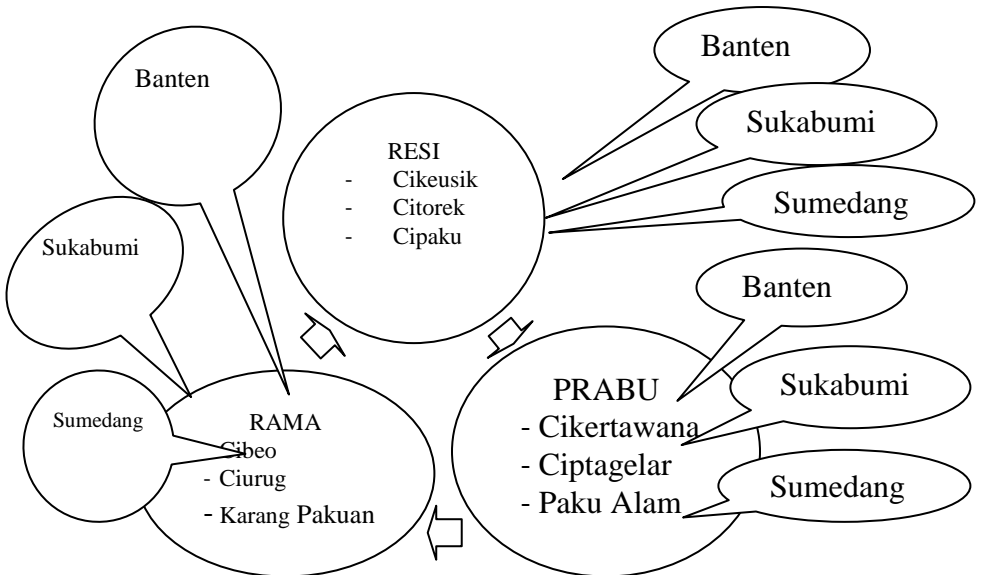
Banten

RESI
- Cikeusik
- Citorek
- Cipaku

Banten

Sukabumi

Sumedang

Sukabumi

Banten

PRABU
- Cikertawana
- Ciptagelar
- Paku Alam

Sukabumi

Sumedang

Sumedang

RAMA
Cibeo
- Ciurug
- Karang Pakuan